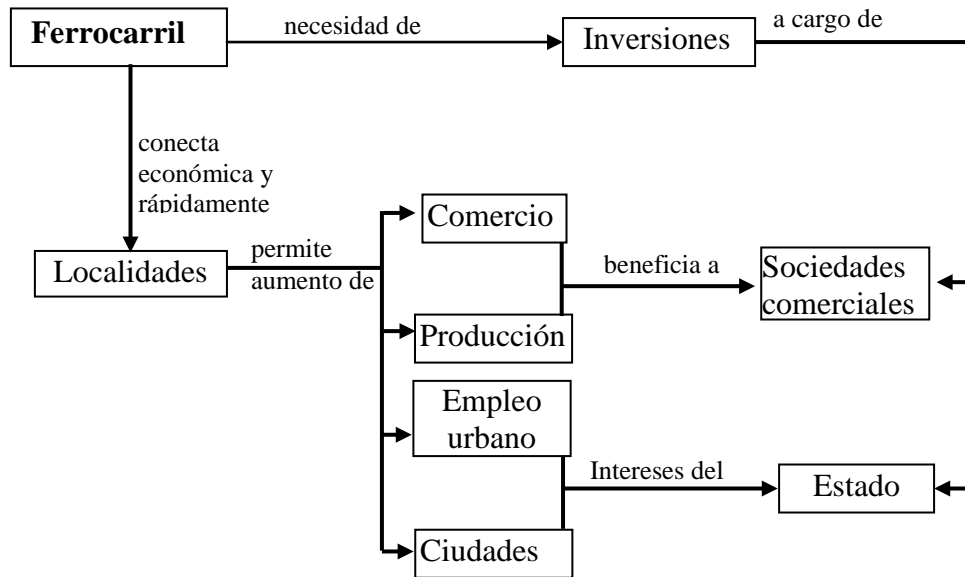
Ferrocarril

necesidad de

Inversiones

a cargo de

conecta económica y rápidamente

Localidades

permite aumento de

Comercio

Producción

Empleo urbano

Ciudades

beneficia a

Sociedades comerciales

Intereses del

Estado